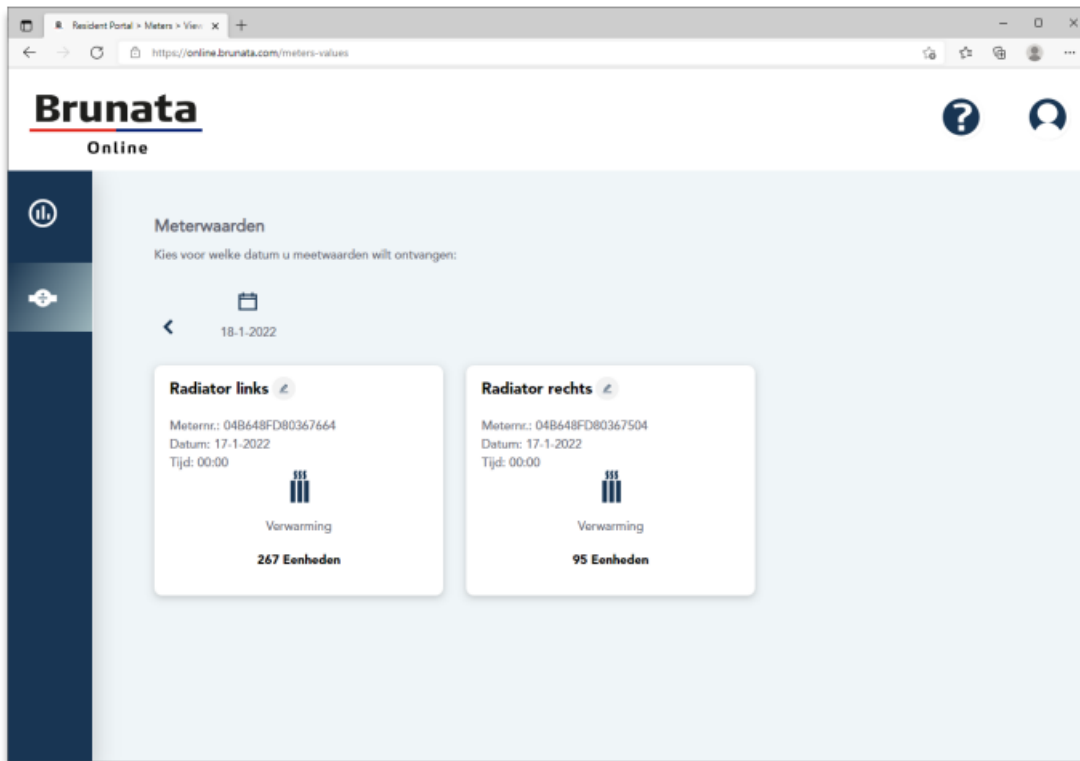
Resident Portal > Meters > View ×

https://online.brunata.com/meters-values

Brunata
Online

Meterwaarden

Kies voor welke datum u meetwaarden wilt ontvangen:

18-1-2022

Radiator links

Meternr.: 04B648FD80367664
Datum: 17-1-2022
Tijd: 00:00

Verwarming

267 Eenheden

Radiator rechts

Meternr.: 04B648FD80367504
Datum: 17-1-2022
Tijd: 00:00

Verwarming

95 Eenheden